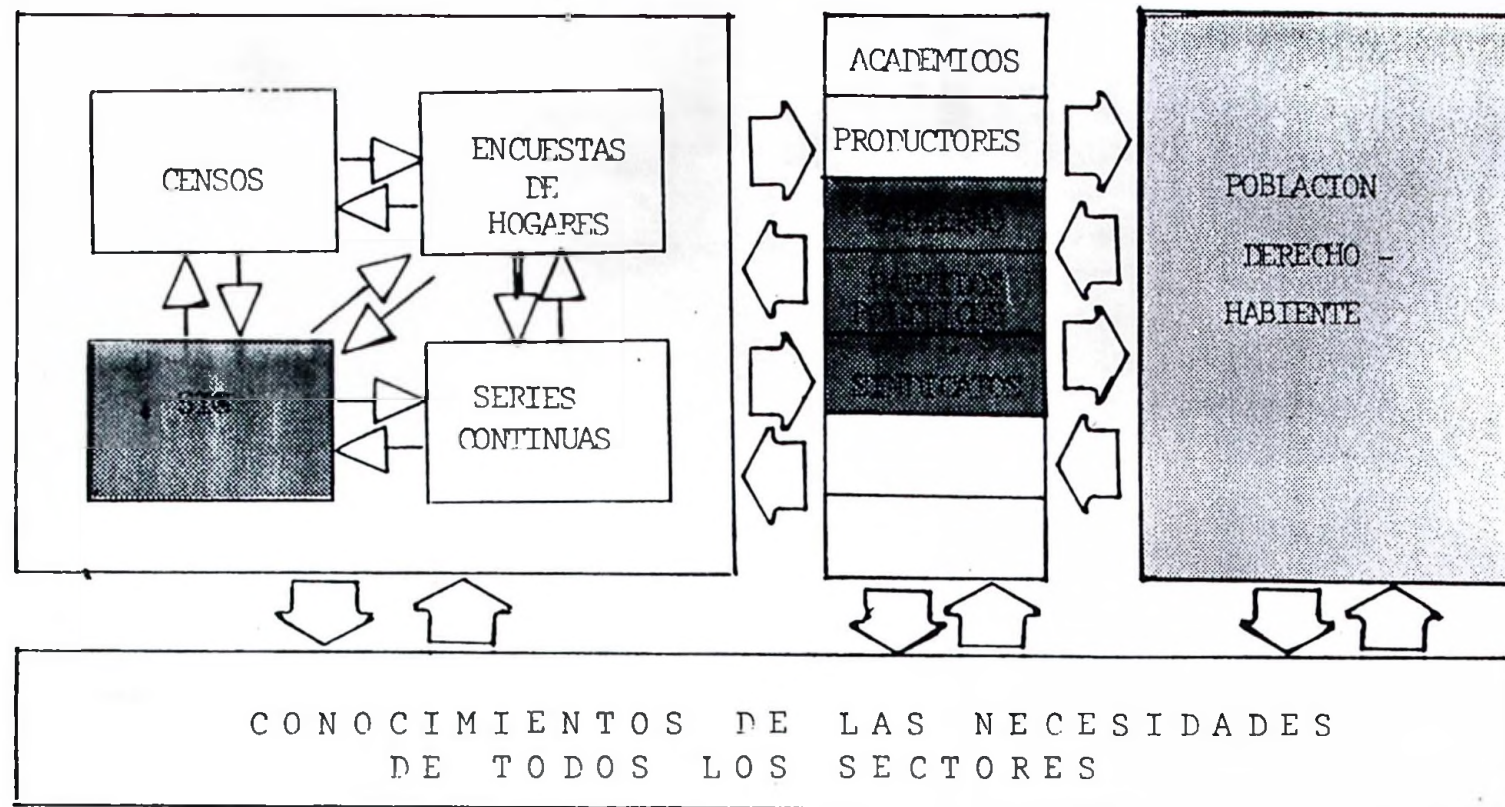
CENSOS

ENCUESTAS DE HOGARES

SIG

SERIES CONTINUAS

ACADEMICOS

PRODUCTORES

GOBIERNO

PARTIDOS POLITICOS

SINDICATOS

POBLACION DERECHO - HABIENTE

CONOCIMIENTOS DE LAS NECESIDADES DE TODOS LOS SECTORES